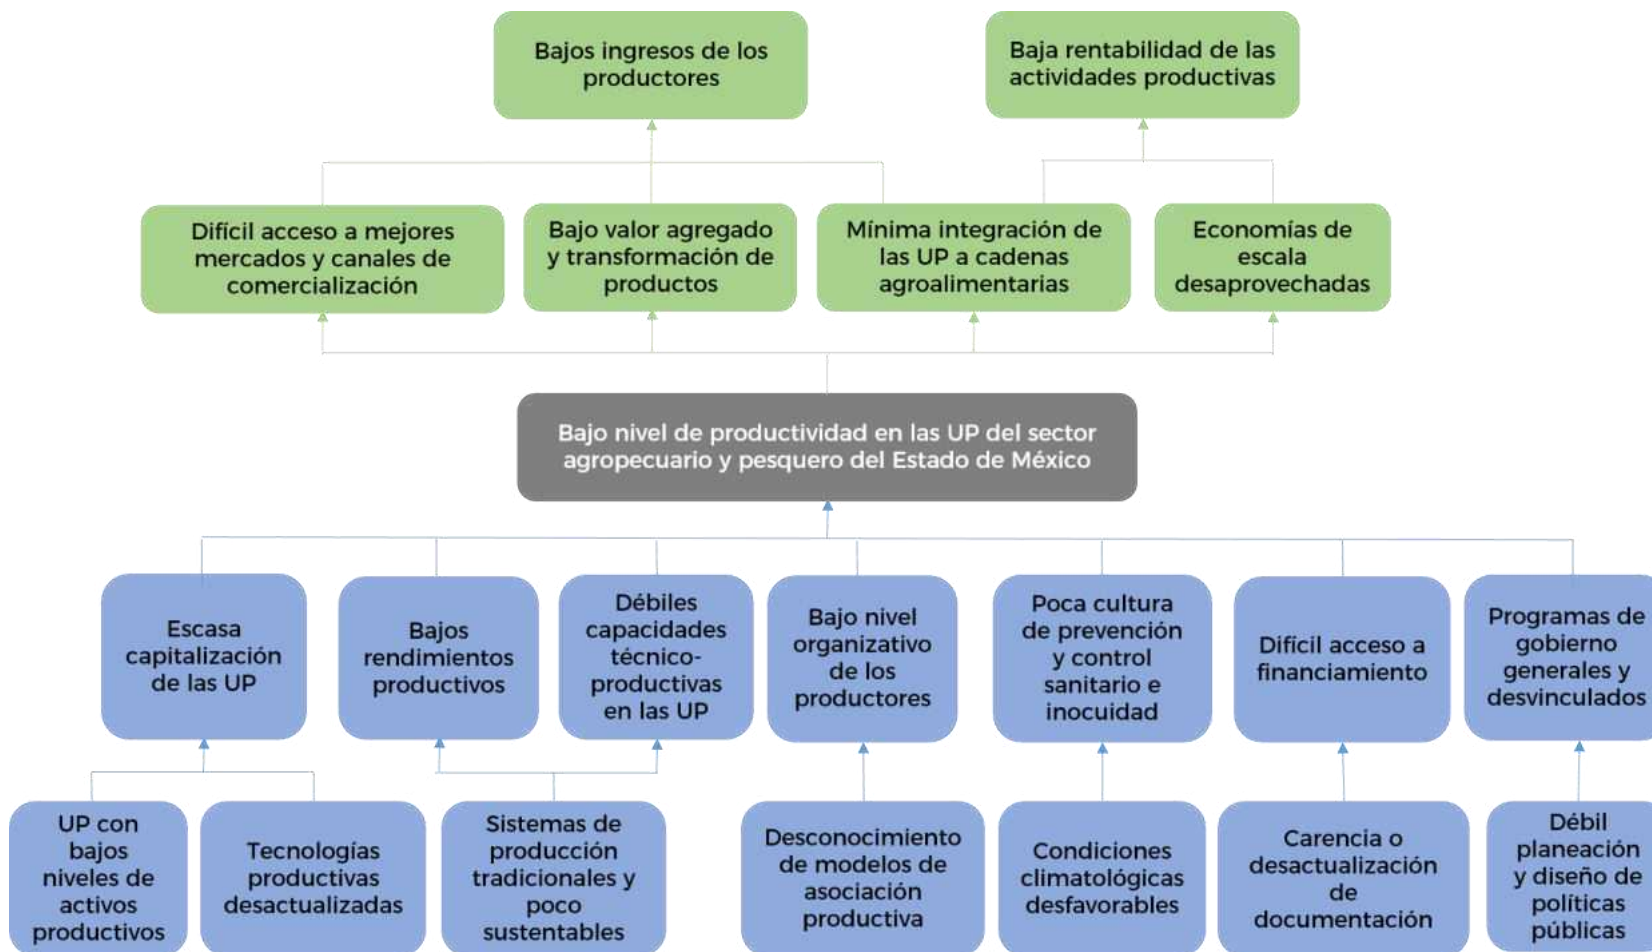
Bajos ingresos de los productores

Baja rentabilidad de las actividades productivas

Difícil acceso a mejores mercados y canales de comercialización

Bajo valor agregado y transformación de productos

Mínima integración de las UP a cadenas agroalimentarias

Economías de escala desaprovechadas

Bajo nivel de productividad en las UP del sector agropecuario y pesquero del Estado de México

Escasa capitalización de las UP

Bajos rendimientos productivos

Débiles capacidades técnico-productivas en las UP

Bajo nivel organizativo de los productores

Poca cultura de prevención y control sanitario e inocuidad

Difícil acceso a financiamiento

Programas de gobierno generales y desvinculados

UP con bajos niveles de activos productivos

Tecnologías productivas desactualizadas

Sistemas de producción tradicionales y poco sustentables

Desconocimiento de modelos de asociación productiva

Condiciones climatológicas desfavorables

Carencia o desactualización de documentación

Débil planeación y diseño de políticas públicas